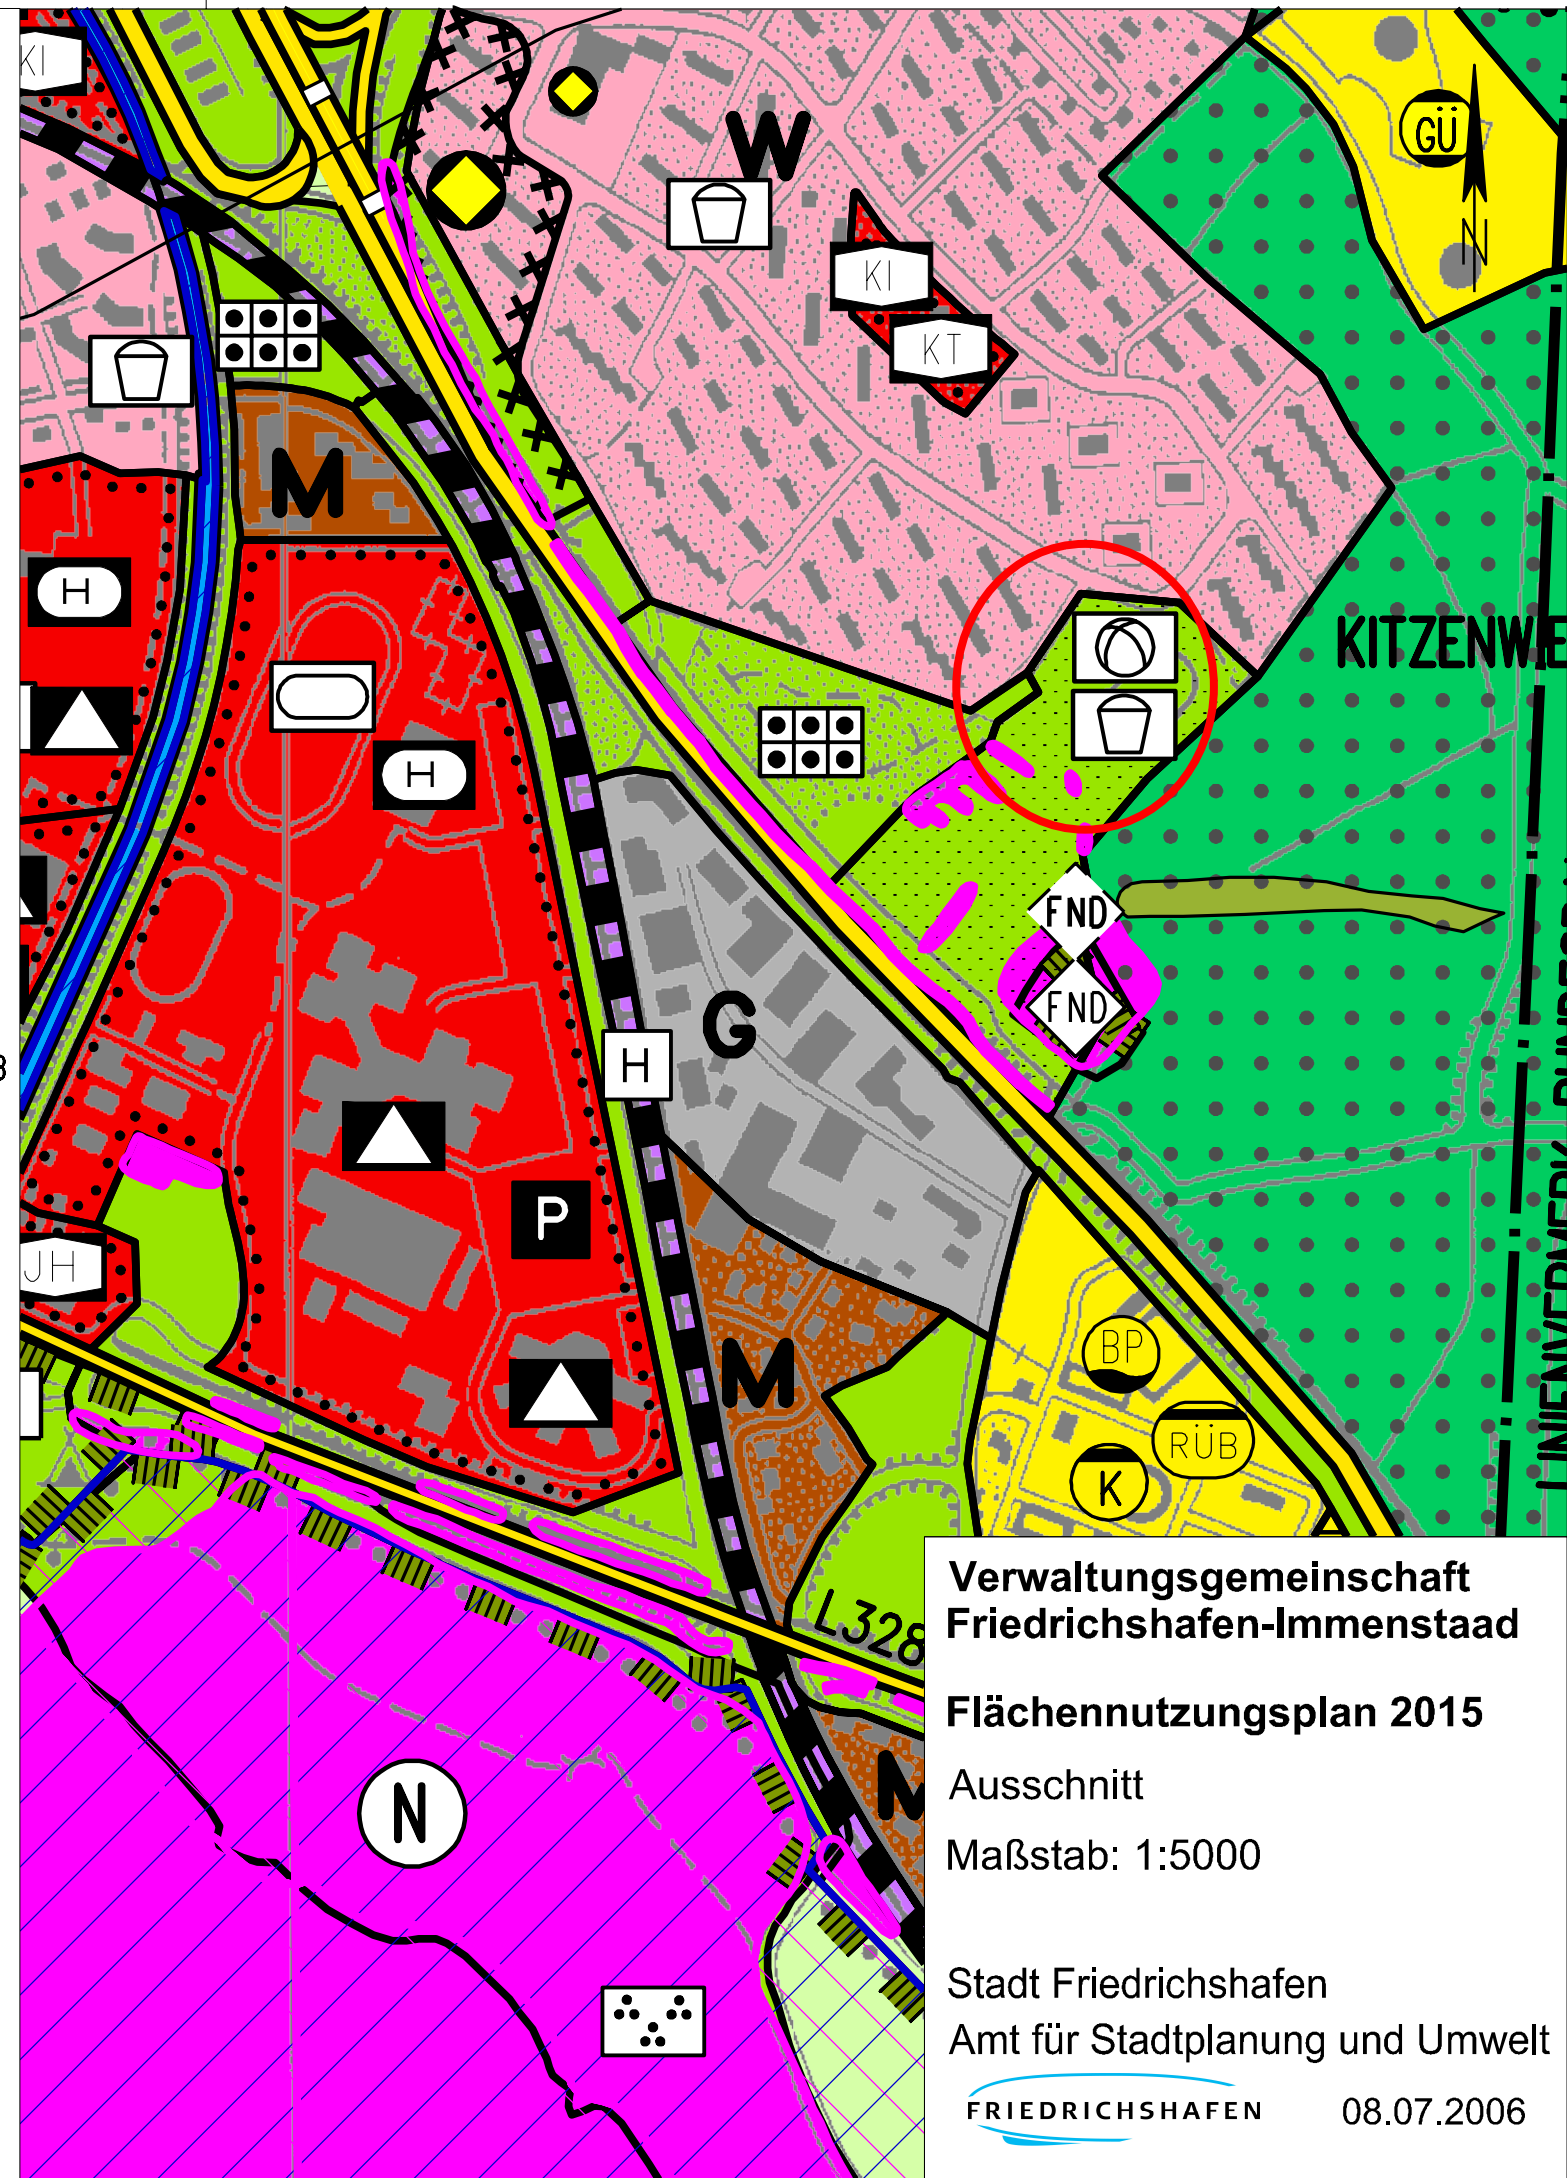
KI
W
GÜ
N
KI
KT
M
H
KITZENWE
H
FND
FND
G
H
P
M
JH
BP
RÜB
K
L328
N
M

Verwaltungsgemeinschaft Friedrichshafen-Immenstaad

Flächennutzungsplan 2015

Ausschnitt

Maßstab: 1:5000

Stadt Friedrichshafen
Amt für Stadtplanung und Umwelt

FRIEDRICHSHAFEN 08.07.2006